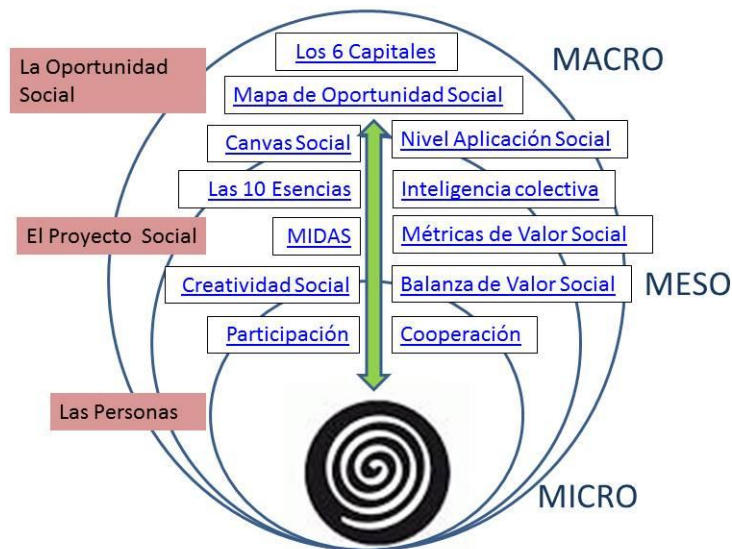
La Oportunidad Social

Los 6 Capitales

MACRO

Mapa de Oportunidad Social

Canvas Social

Nivel Aplicación Social

Las 10 Esencias

Inteligencia colectiva

El Proyecto Social

MIDAS

Métricas de Valor Social

Creatividad Social

Balanza de Valor Social

MESO

Participación

Cooperación

Las Personas

MICRO